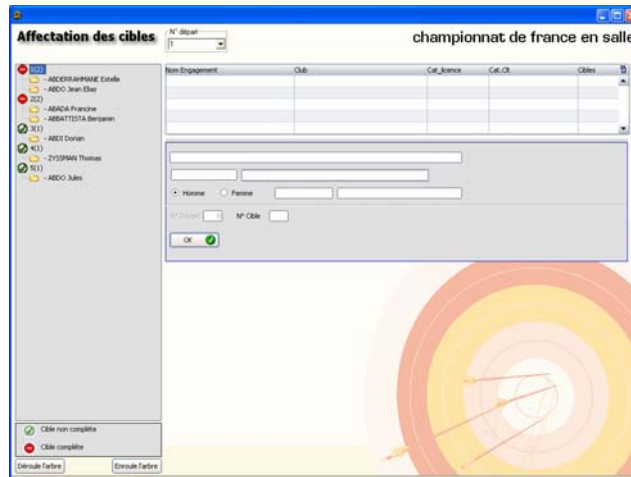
Affectation des cibles

N° départ
1

championnat de france en salle

1(2)
- ABDERRAHMANE Estelle
- ABDO Jean Elias
2(2)
- ABADA Francine
- ABBATISTA Benjamin
3(1)
- ABDI Dorian
4(1)
- ZYSSMAN Thomas
5(1)
- ABDO Jules

| Nom Engagement | Club | Cat_licence | Cat.Clt | Cibles |
|---|---|---|---|---|
| | | | | |

Homme Femme

N° Départ 1 N° Cible

OK

Cible non complète
Cible complète

Déroule l'arbre
Enroule l'arbre